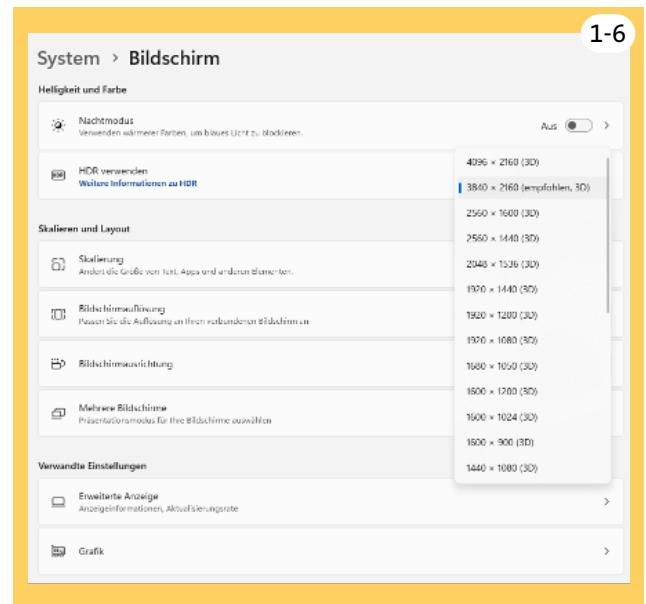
1-6

System › Bildschirm

Helligkeit und Farbe

Nachtmodus
Verwenden wärmerer Farben, um blaues Licht zu blockieren.
Aus

HDR verwenden
Weitere Informationen zu HDR

Skalieren und Layout

Skalierung
Ändert die Größe von Text, Apps und anderen Elementen.

Bildschirmauflösung
Passen Sie die Auflösung an Ihren verbundenen Bildschirm an

Bildschirmausrichtung

Mehrere Bildschirme
Präsentationsmodus für Ihre Bildschirme auswählen

Verwandte Einstellungen

Erweiterte Anzeige
Anzeigeinformationen, Aktualisierungsrate

Grafik

4096 × 2160 (3D)
3840 × 2160 (empfohlen, 3D)
2560 × 1600 (3D)
2560 × 1440 (3D)
2048 × 1536 (3D)
1920 × 1440 (3D)
1920 × 1200 (3D)
1920 × 1080 (3D)
1680 × 1050 (3D)
1600 × 1200 (3D)
1600 × 1024 (3D)
1600 × 900 (3D)
1440 × 1080 (3D)